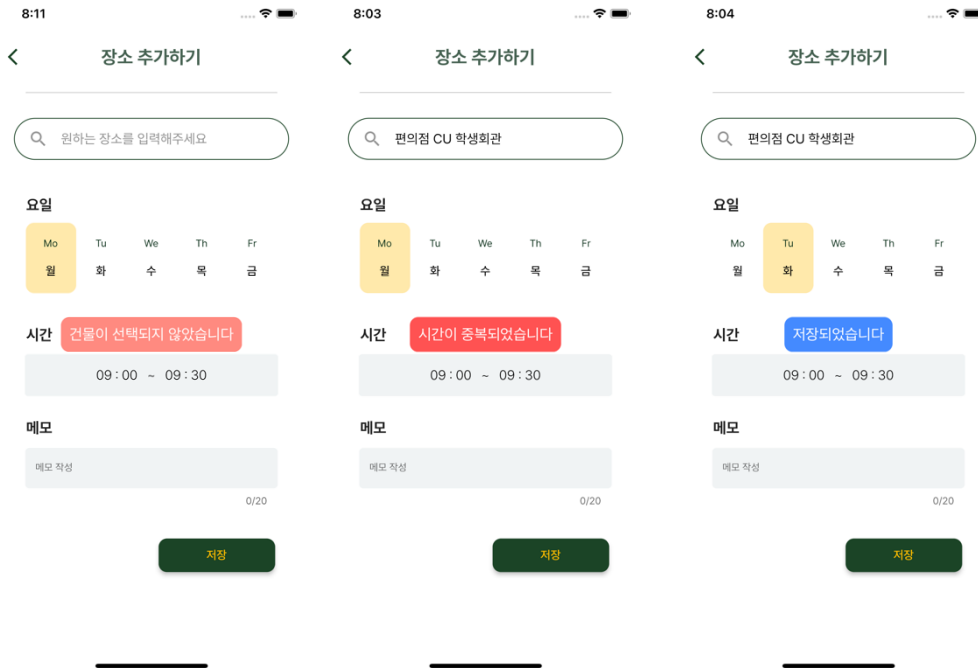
8:11

장소 추가하기

원하는 장소를 입력해주세요

요일

| Mo | Tu | We | Th | Fr |
|---|---|---|---|---|
| 월 | 화 | 수 | 목 | 금 |

시간 건물이 선택되지 않았습니다

09 : 00 ~ 09 : 30

메모

메모 작성

0/20

저장

8:03

장소 추가하기

편의점 CU 학생회관

요일

| Mo | Tu | We | Th | Fr |
|---|---|---|---|---|
| 월 | 화 | 수 | 목 | 금 |

시간 시간이 중복되었습니다

09 : 00 ~ 09 : 30

메모

메모 작성

0/20

저장

8:04

장소 추가하기

편의점 CU 학생회관

요일

| Mo | Tu | We | Th | Fr |
|---|---|---|---|---|
| 월 | 화 | 수 | 목 | 금 |

시간 저장되었습니다

09 : 00 ~ 09 : 30

메모

메모 작성

0/20

저장